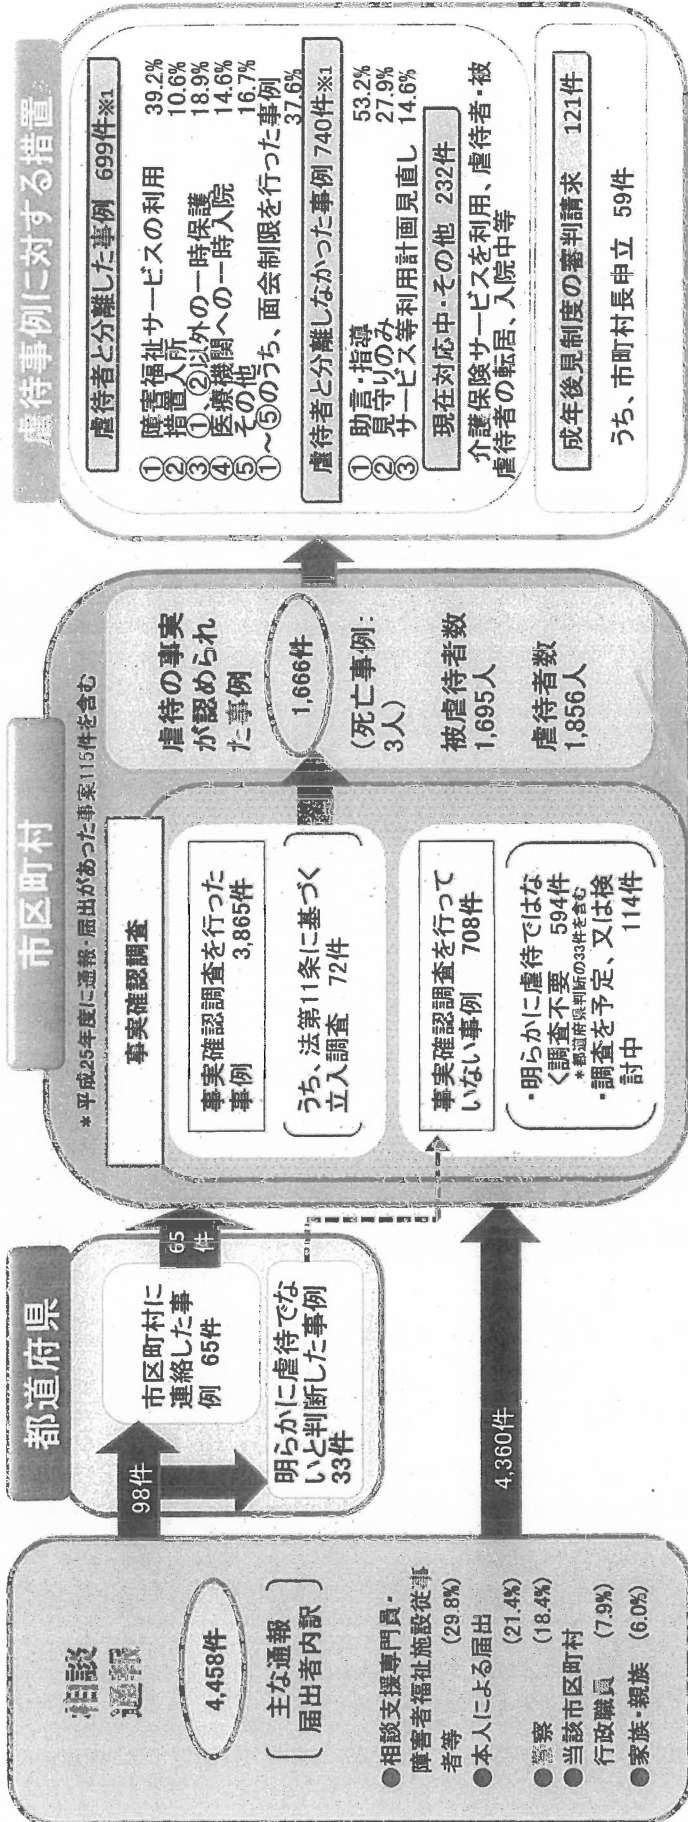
相談
通報

4,458件

主な通報
届出者内訳

●相談支援専門員・障害者福祉施設従事者等 (29.8%)
●本人による届出 (21.4%)
●警察 (18.4%)
●当該市区町村行政職員 (7.9%)
●家族・親族 (6.0%)

98件

4,360件

都道府県

市区町村に連絡した事例 65件

65件

明らかに虐待でないと判断した事例 33件

市区町村

＊平成25年度に通報・届出があった事案115件を含む

事実確認調査

事実確認調査を行った事例 3,865件

うち、法第11条に基づく立入調査 72件

事実確認調査を行っていない事例 708件

・明らかに虐待ではなく調査不要 594件
＊都道府県判断の33件を含む
・調査を予定、又は検討中 114件

虐待の事実が認められた事例

1,666件

（死亡事例：3人）

被虐待者数 1,695人

虐待者数 1,856人

虐待事例に対する措置

虐待者と分離した事例 699件※1

① 障害福祉サービスの利用 39.2%
② 措置入所 10.6%
③ ①、②以外の一時保護 18.9%
④ 医療機関への一時入院 14.6%
⑤ その他 16.7%
①～⑤のうち、面会制限を行った事例 37.6%

虐待者と分離しなかった事例 740件※1

① 助言・指導 53.2%
② 見守りのみ 27.9%
③ サービス等利用計画見直し 14.6%

現在対応中・その他 232件

介護保険サービスを利用、虐待者・被虐待者の転居、入院中等

成年後見制度の審判請求 121件

うち、市町村長申立 59件